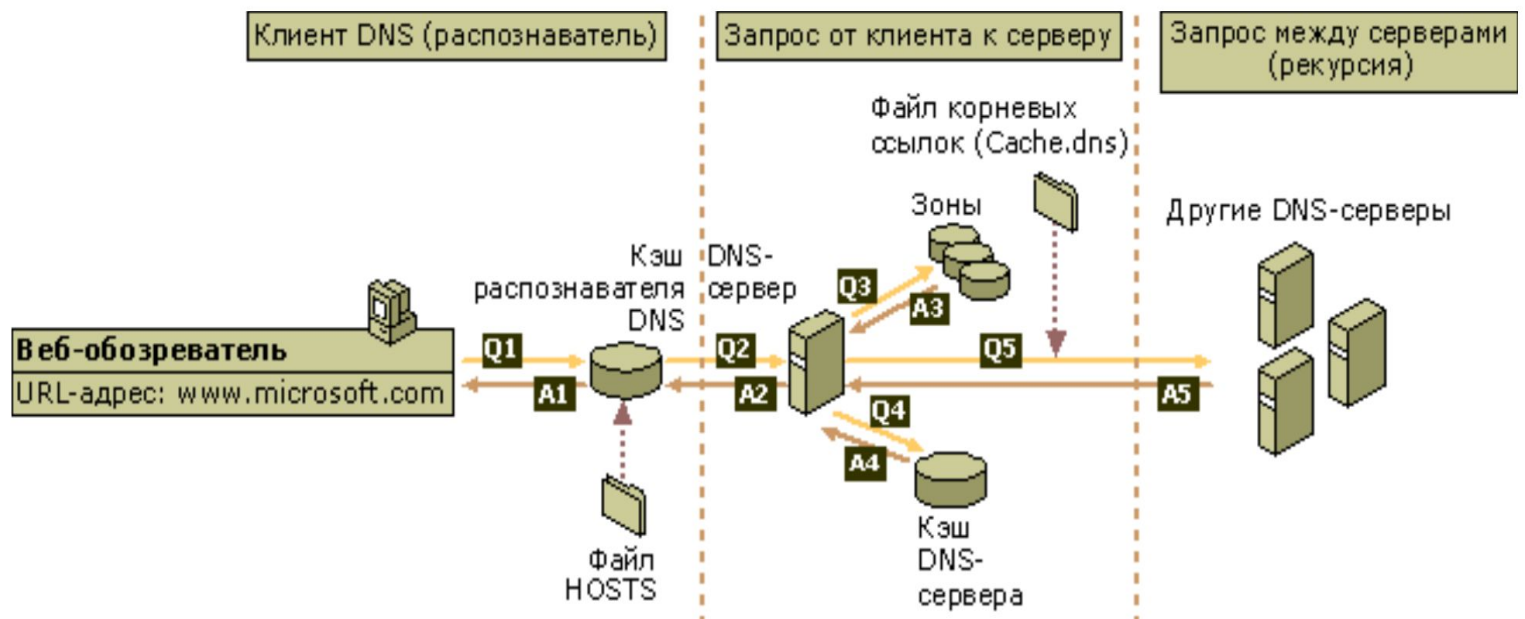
Клиент DNS (распознаватель)

Запрос от клиента к серверу

Запрос между серверами (рекурсия)

Файл корневых ссылок (Cache.dns)

Зоны

Другие DNS-серверы

Кэш распознавателя DNS

DNS-сервер

Q3

A3

Веб-обозреватель

URL-адрес: www.microsoft.com

Q1

A1

Q2

A2

Q5

A5

Q4

A4

Файл HOSTS

Кэш DNS-сервера